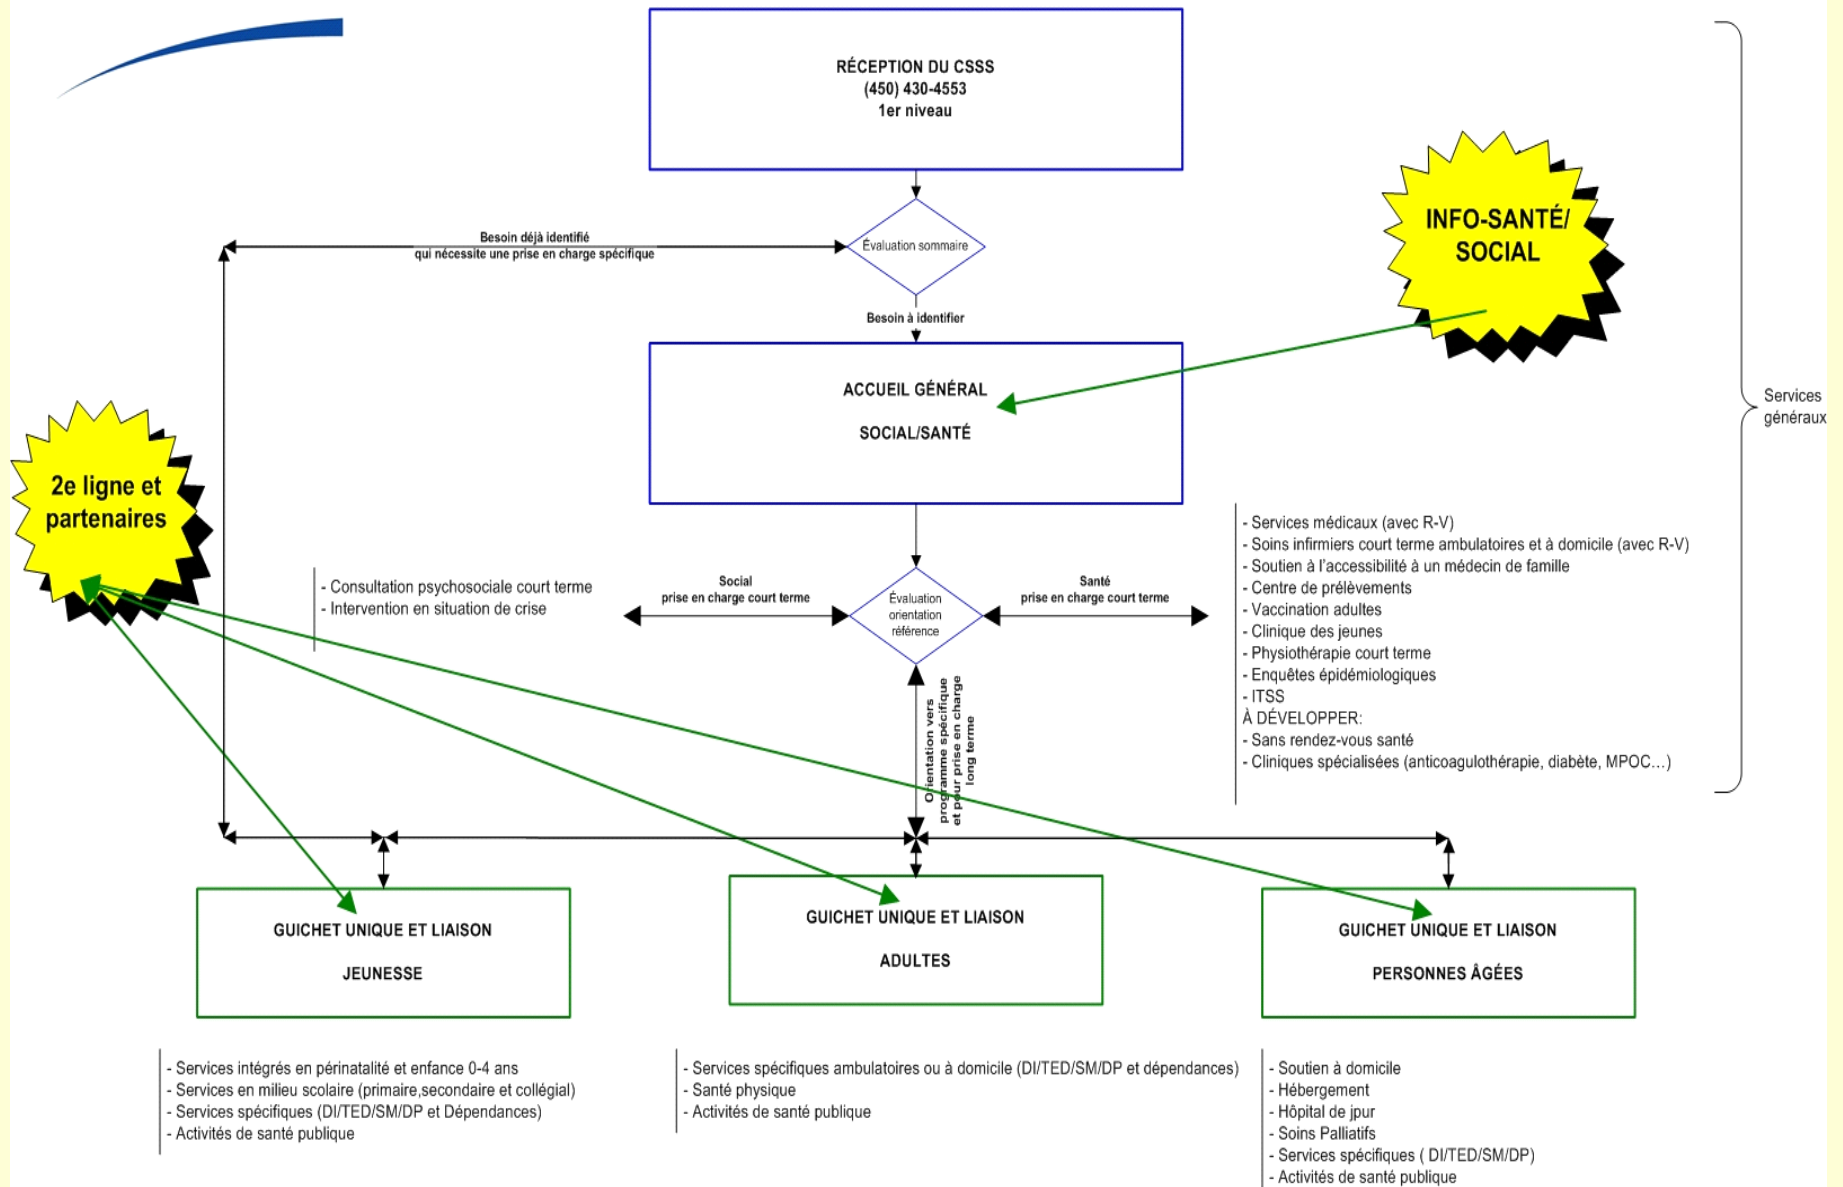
RÉCEPTION DU CSSS
(450) 430-4553
1er niveau

INFO-SANTÉ/ SOCIAL

Besoin déjà identifié qui nécessite une prise en charge spécifique

Évaluation sommaire

Besoin à identifier

ACCUEIL GÉNÉRAL

SOCIAL/SANTÉ

Services généraux

2e ligne et partenaires

- Consultation psychosociale court terme
- Intervention en situation de crise

Social
prise en charge court terme

Évaluation orientation référence

Santé
prise en charge court terme

- Services médicaux (avec R-V)
- Soins infirmiers court terme ambulatoires et à domicile (avec R-V)
- Soutien à l'accessibilité à un médecin de famille
- Centre de prélèvements
- Vaccination adultes
- Clinique des jeunes
- Physiothérapie court terme
- Enquêtes épidémiologiques
- ITSS
À DÉVELOPPER:
- Sans rendez-vous santé
- Cliniques spécialisées (anticoagulothérapie, diabète, MPOC…)

Orientation vers programme spécifique et pour prise en charge long terme

GUICHET UNIQUE ET LIAISON

JEUNESSE

GUICHET UNIQUE ET LIAISON

ADULTES

GUICHET UNIQUE ET LIAISON

PERSONNES ÂGÉES

- Services intégrés en périnatalité et enfance 0-4 ans
- Services en milieu scolaire (primaire,secondaire et collégial)
- Services spécifiques (DI/TED/SM/DP et Dépendances)
- Activités de santé publique

- Services spécifiques ambulatoires ou à domicile (DI/TED/SM/DP et dépendances)
- Santé physique
- Activités de santé publique

- Soutien à domicile
- Hébergement
- Hôpital de jpur
- Soins Palliatifs
- Services spécifiques ( DI/TED/SM/DP)
- Activités de santé publique